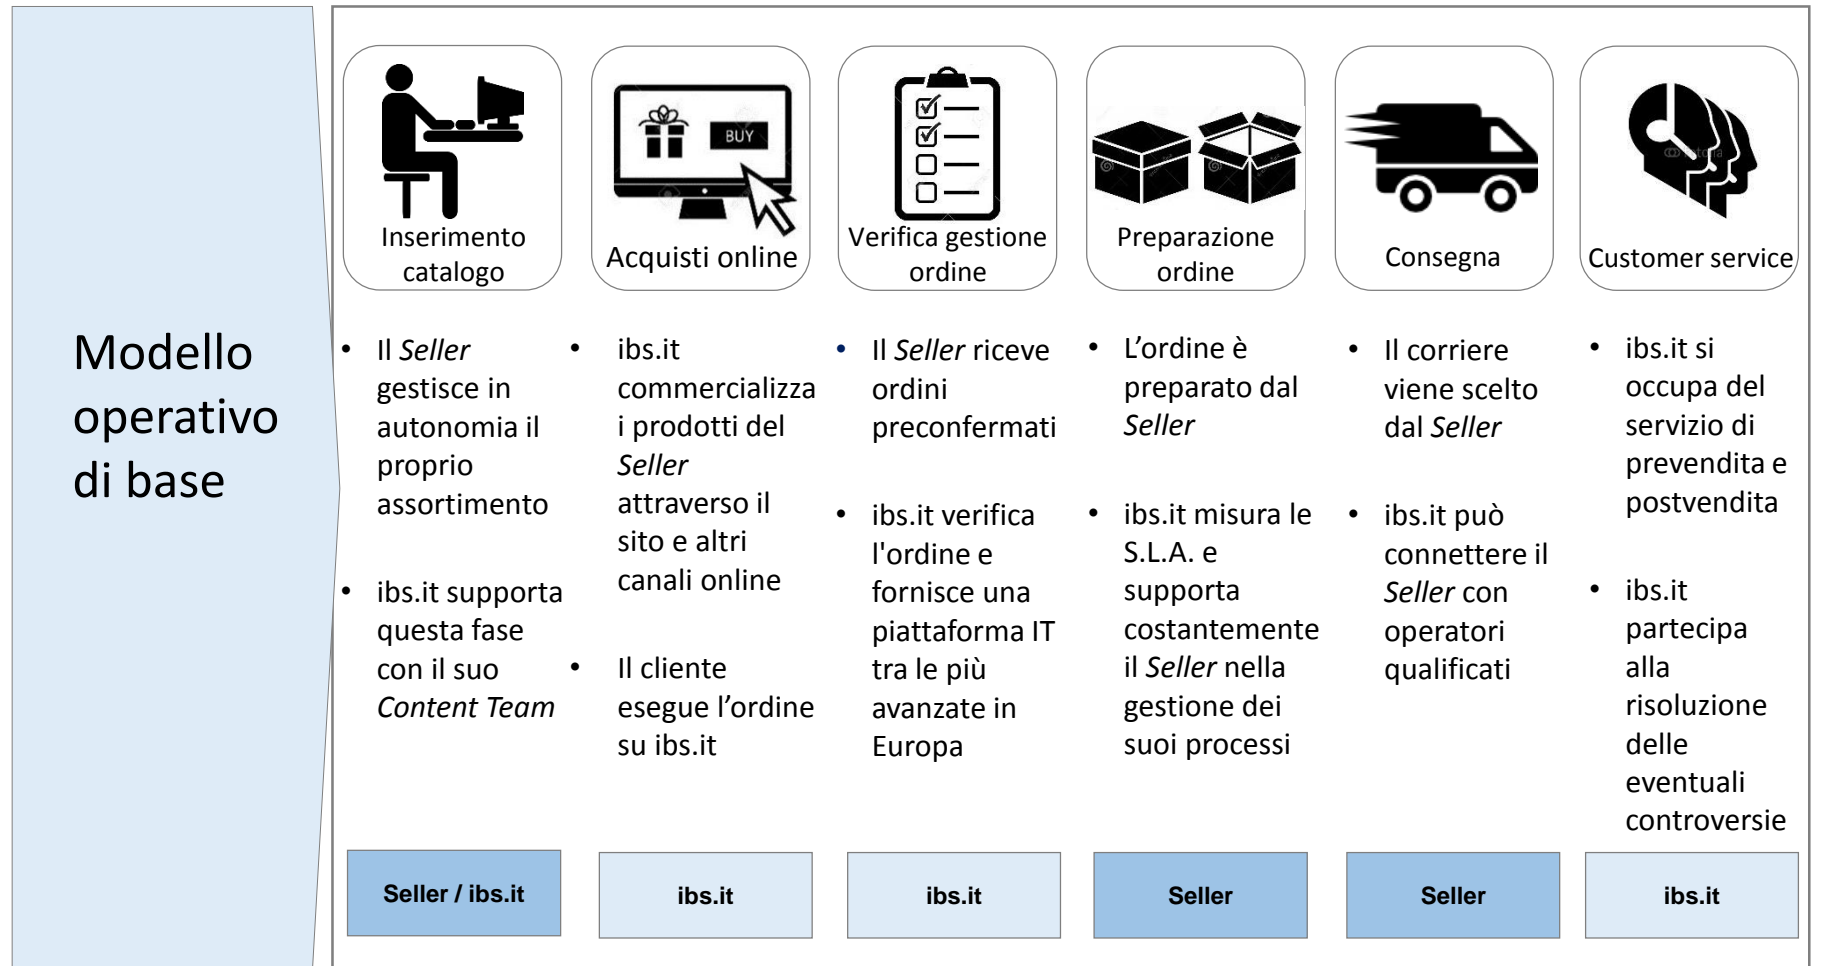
Modello operativo di base

BUY

Inserimento catalogo

- Il *Seller* gestisce in autonomia il proprio assortimento
- ibs.it supporta questa fase con il suo *Content Team*

Seller / ibs.it

Acquisti online

- ibs.it commercializza i prodotti del *Seller* attraverso il sito e altri canali online
- Il cliente esegue l'ordine su ibs.it

ibs.it

Verifica gestione ordine

- Il *Seller* riceve ordini preconfermati
- ibs.it verifica l'ordine e fornisce una piattaforma IT tra le più avanzate in Europa

ibs.it

Preparazione ordine

- L'ordine è preparato dal *Seller*
- ibs.it misura le S.L.A. e supporta costantemente il *Seller* nella gestione dei suoi processi

Seller

Consegna

- Il corriere viene scelto dal *Seller*
- ibs.it può connettere il *Seller* con operatori qualificati

Seller

Customer service

- ibs.it si occupa del servizio di prevendita e postvendita
- ibs.it partecipa alla risoluzione delle eventuali controversie

ibs.it